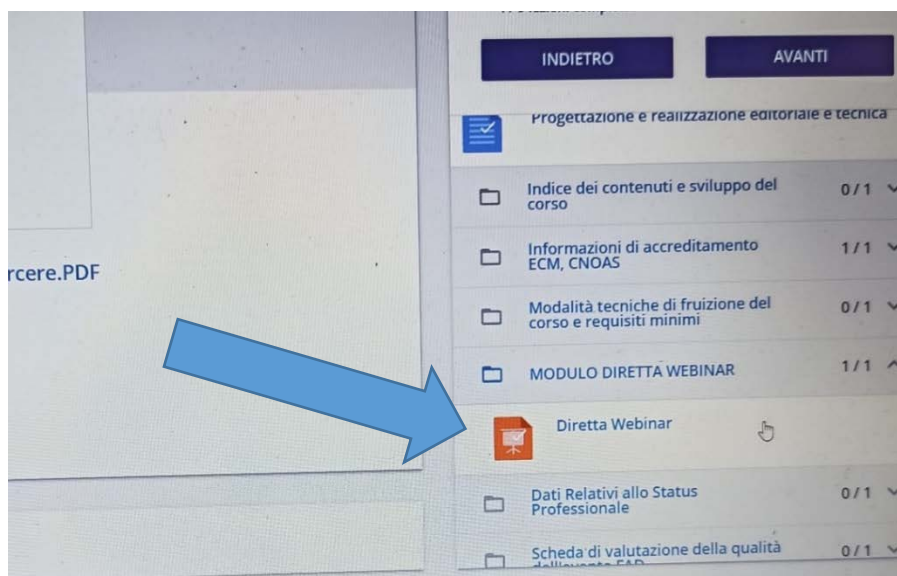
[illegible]

INDIETRO

AVANTI

Progettazione e realizzazione editoriale e tecnica

rcere.PDF

Indice dei contenuti e sviluppo del corso 0 / 1

Informazioni di accreditamento ECM, CNOAS 1 / 1

Modalità tecniche di fruizione del corso e requisiti minimi 0 / 1

MODULO DIRETTA WEBINAR 1 / 1

Diretta Webinar

Dati Relativi allo Status Professionale 0 / 1

Scheda di valutazione della qualità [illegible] 0 / 1